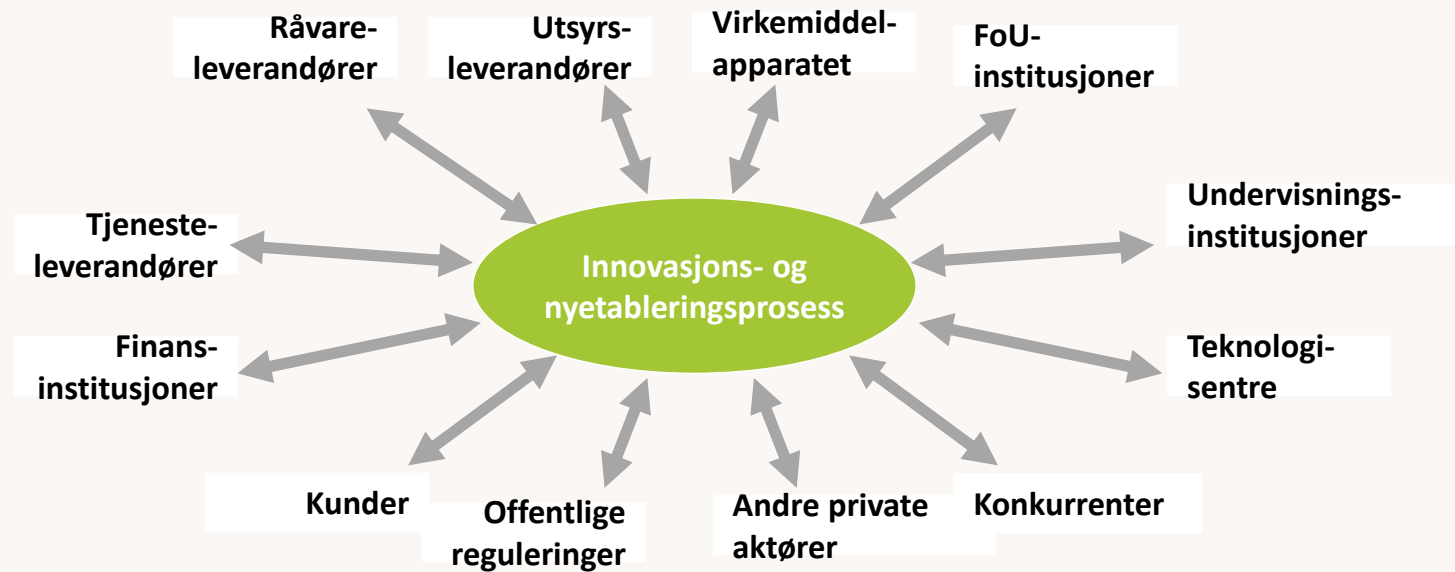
Råvareleverandører

Utsyrsleverandører

Virkemiddelapparatet

FoU-institusjoner

Tjenesteleverandører

Innovasjons- og nyetableringsprosess

Undervisningsinstitusjoner

Finansinstitusjoner

Teknologisentre

Kunder

Offentlige reguleringer

Andre private aktører

Konkurrenter